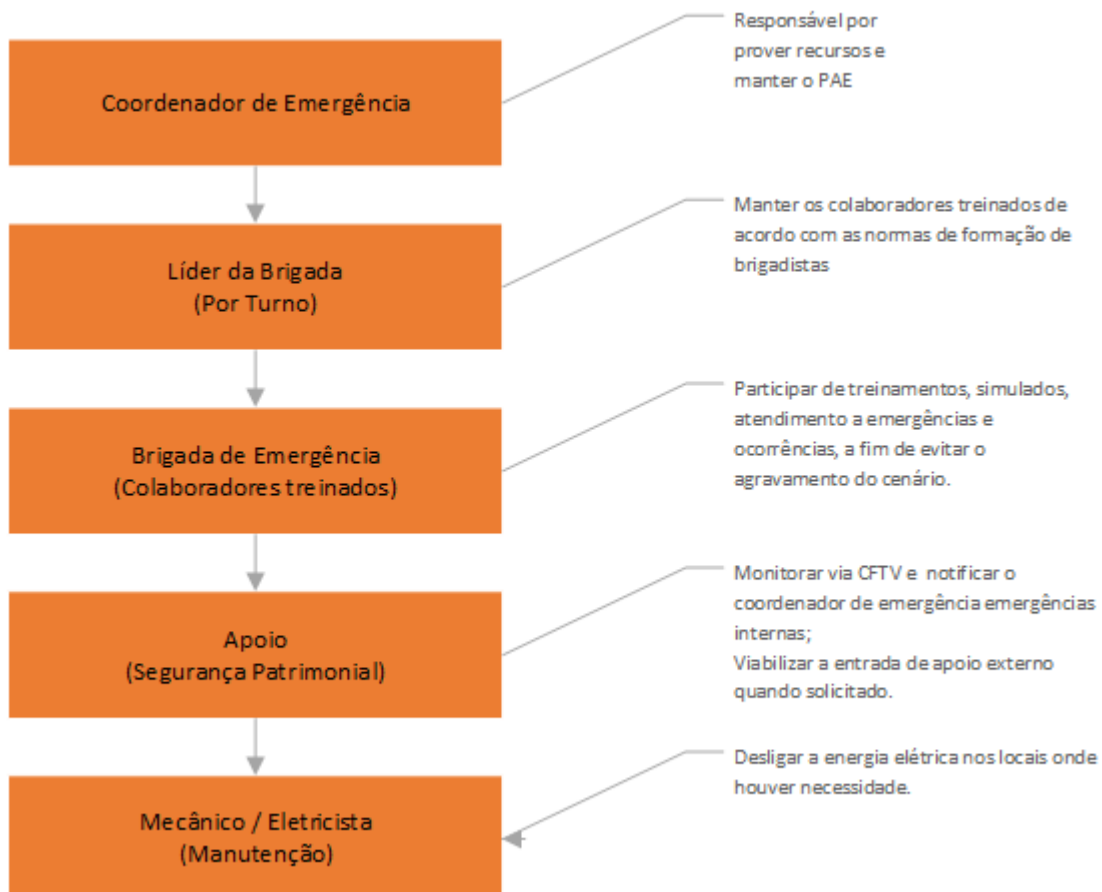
Coordenador de Emergência

Responsável por prover recursos e manter o PAE

Líder da Brigada
(Por Turno)

Manter os colaboradores treinados de acordo com as normas de formação de brigadistas

Brigada de Emergência
(Colaboradores treinados)

Participar de treinamentos, simulados, atendimento a emergências e ocorrências, a fim de evitar o agravamento do cenário.

Apoio
(Segurança Patrimonial)

Monitorar via CFTV e notificar o coordenador de emergência emergências internas;
Viabilizar a entrada de apoio externo quando solicitado.

Mecânico / Eletricista
(Manutenção)

Desligar a energia elétrica nos locais onde houver necessidade.